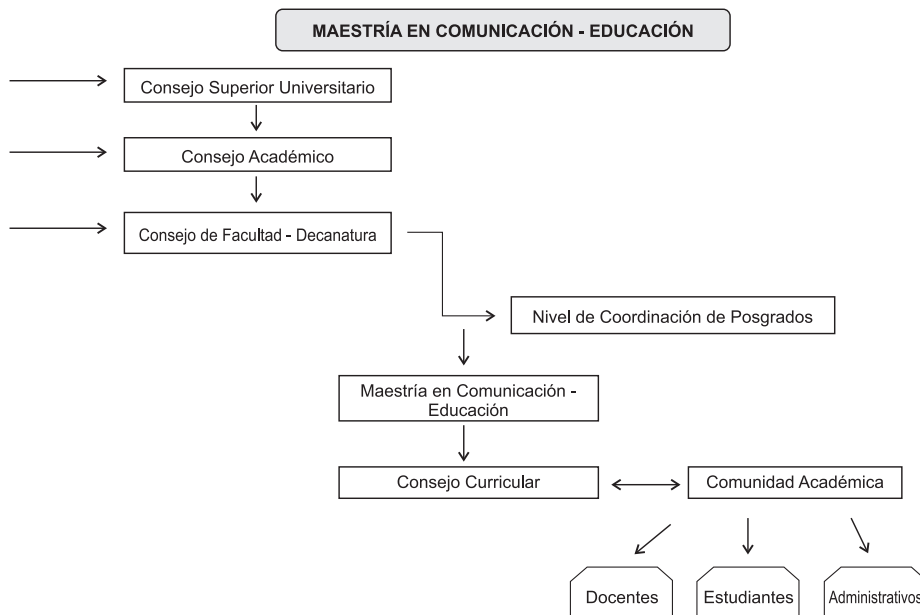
MAESTRÍA EN COMUNICACIÓN - EDUCACIÓN

Consejo Superior Universitario

Consejo Académico

Consejo de Facultad - Decanatura

Nivel de Coordinación de Posgrados

Maestría en Comunicación - Educación

Consejo Curricular

Comunidad Académica

Docentes

Estudiantes

Administrativos